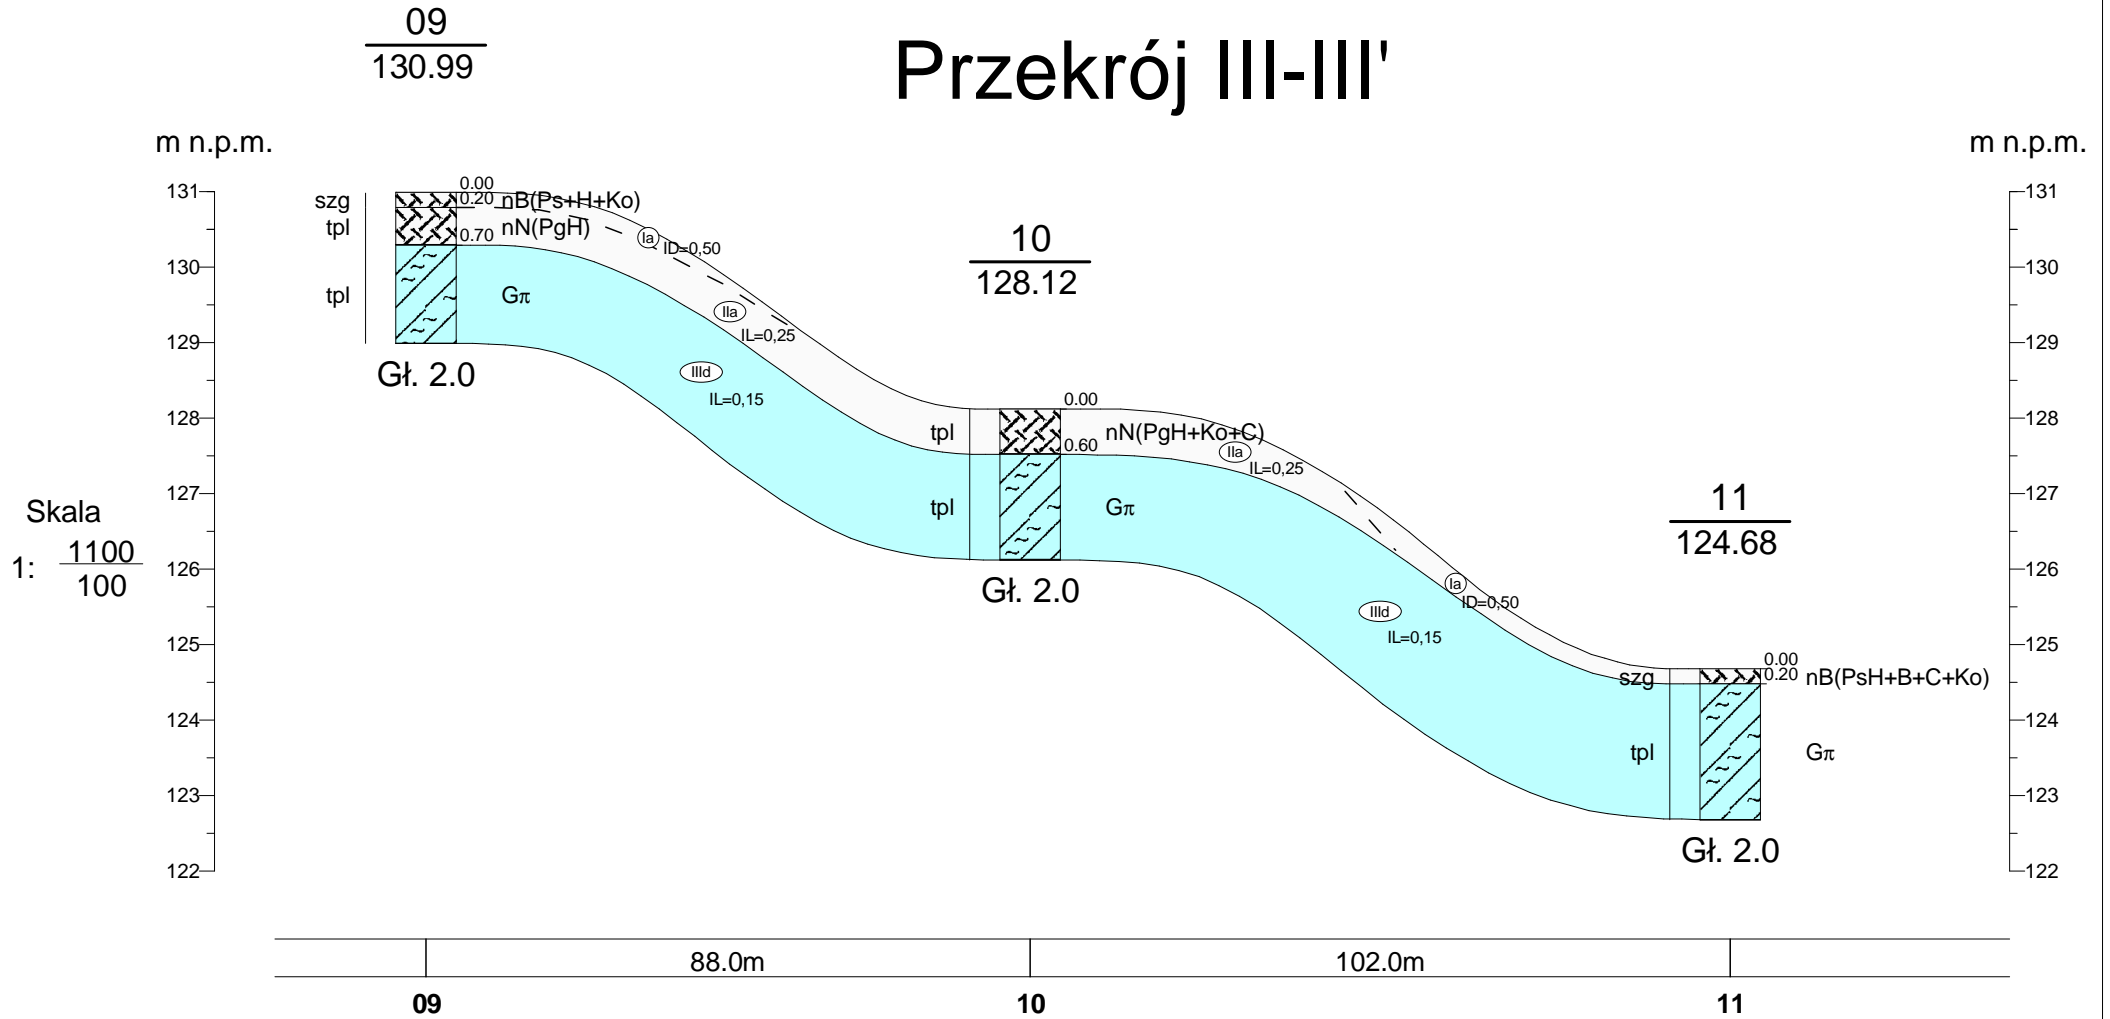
$\frac{09}{130.99}$

Przekrój III-III'

m n.p.m.

m n.p.m.

131
130
129
128
127
126
125
124
123
122

131
130
129
128
127
126
125
124
123
122

szg
tpl
tpl

0.00
0.20 nB(Ps+H+Ko)
0.70 nN(PgH)

Ia ID=0,50

IIa IL=0,25

IIId IL=0,15

Gπ

Gł. 2.0

$\frac{10}{128.12}$

tpl
tpl

0.00
0.60 nN(PgH+Ko+C)

IIa IL=0,25

Gπ

Gł. 2.0

Ia ID=0,50

IIId IL=0,15

$\frac{11}{124.68}$

szg
tpl

0.00
0.20 nB(PsH+B+C+Ko)

Gπ

Gł. 2.0

Skala

1: $\frac{1100}{100}$

88.0m

102.0m

09

10

11